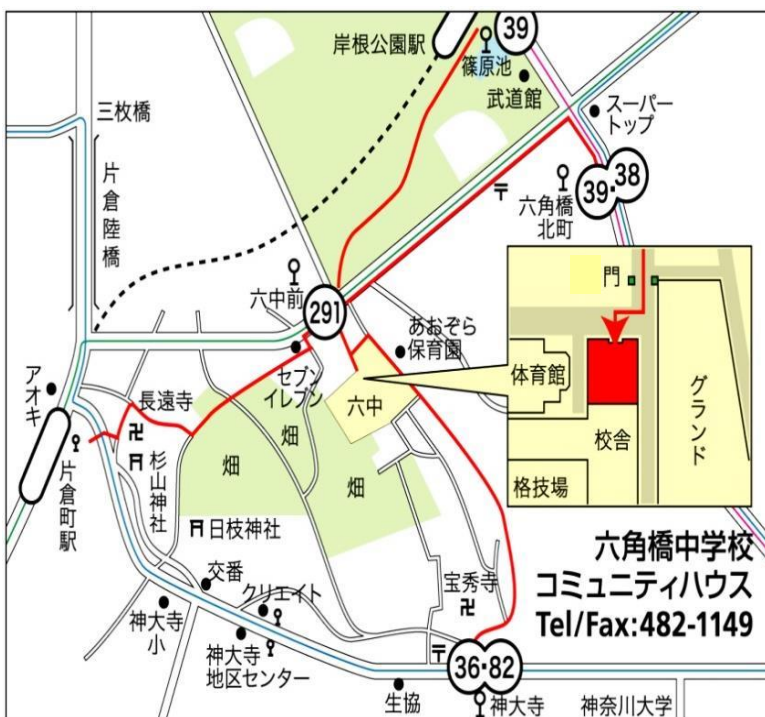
39
岸根公園駅
篠原池
武道館
スーパートップ
三枚橋
片倉陸橋
39・38
六角橋北町
門
六中前
291
あおぞら保育園
体育館
グランド
アオキ
長遠寺
セブンイレブン
六中
校舎
片倉町駅
杉山神社
畑
畑
畑
格技場
日枝神社
六角橋中学校
コミュニティハウス
Tel/Fax:482-1149
交番
クリエイト
宝秀寺
神大寺小
神大寺地区センター
36・82
生協
神大寺
神奈川大学